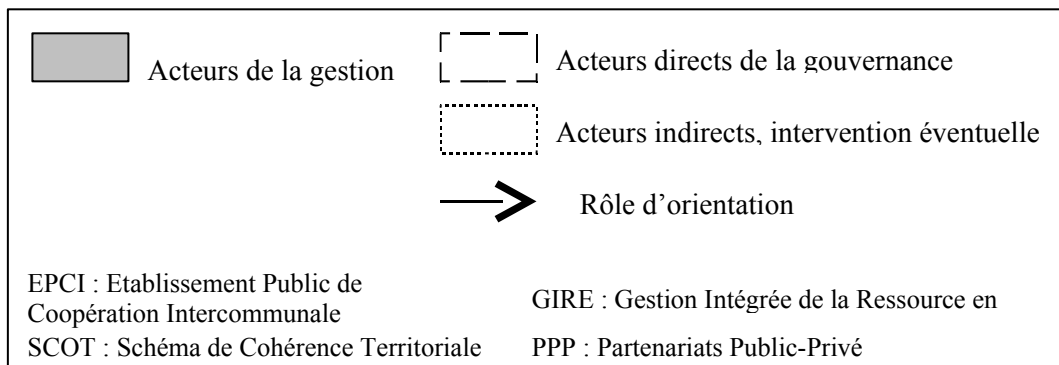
Acteurs de la gestion

Acteurs directs de la gouvernance

Acteurs indirects, intervention éventuelle

Rôle d'orientation

EPCI : Etablissement Public de Coopération Intercommunale

GIRE : Gestion Intégrée de la Ressource en

SCOT : Schéma de Cohérence Territoriale

PPP : Partenariats Public-Privé